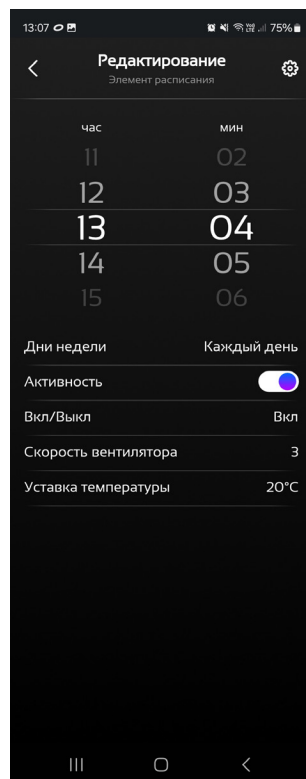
13:07

75%

Редактирование

Элемент расписания

час

мин

11

02

12

03

13

04

14

05

15

06

Дни недели

Каждый день

Активность

Вкл/Выкл

Вкл

Скорость вентилятора

3

Уставка температуры

20°C